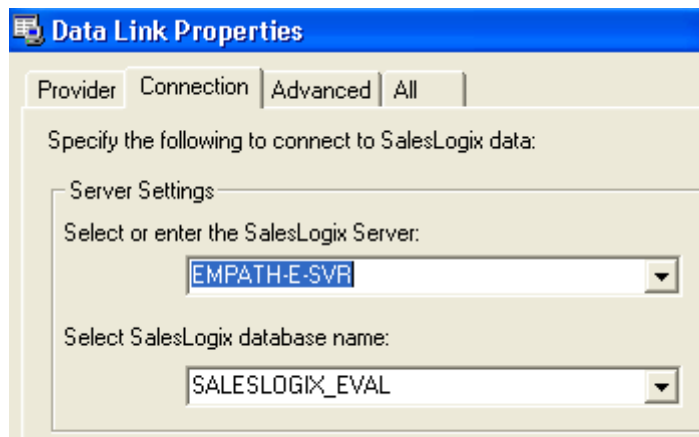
Data Link Properties

Provider | Connection | Advanced | All

Specify the following to connect to SalesLogix data:

Server Settings

Select or enter the SalesLogix Server:

EMPATH-E-SVR

Select SalesLogix database name:

SALESLOGIX_EVAL